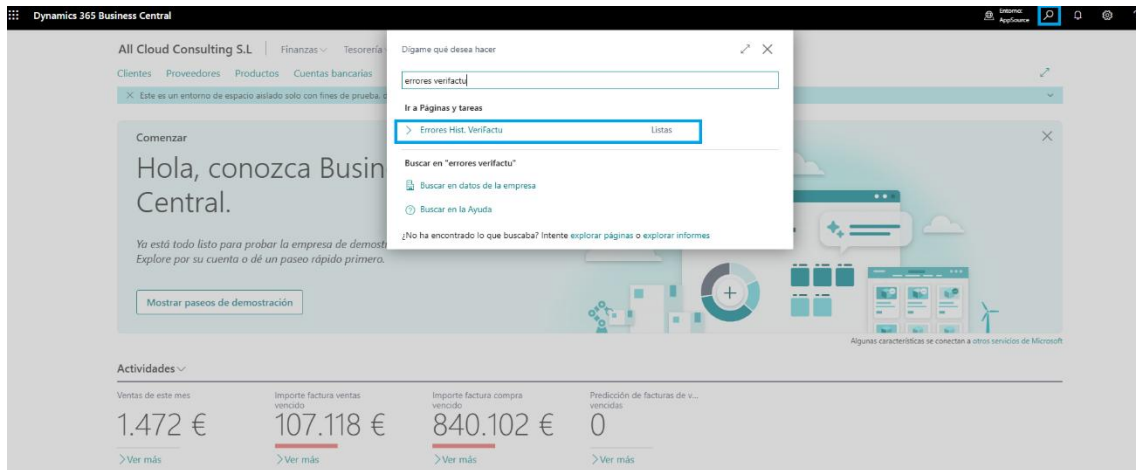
Dynamics 365 Business Central

Entorno: AppSource

All Cloud Consulting S.L | Finanzas Tesorería

Clientes Proveedores Productos Cuentas bancarias

Este es un entorno de espacio aislado solo con fines de prueba.

Comenzar

Hola, conozca Busin Central.

Ya está todo listo para probar la empresa de demostr Explore por su cuenta o dé un paseo rápido primero.

Mostrar paseos de demostración

Dígame qué desea hacer

errores verifactu

Ir a Páginas y tareas

Errores Hist. VeriFactu Listas

Buscar en "errores verifactu"

Buscar en datos de la empresa

Buscar en la Ayuda

¿No ha encontrado lo que buscaba? Intente explorar páginas o explorar informes

Algunas características se conectan a otros servicios de Microsoft

Actividades

Ventas de este mes
1.472 €
Ver más

Importe factura ventas vencido
107.118 €
Ver más

Importe factura compra vencido
840.102 €
Ver más

Predicción de facturas de v... vencidas
0
Ver más